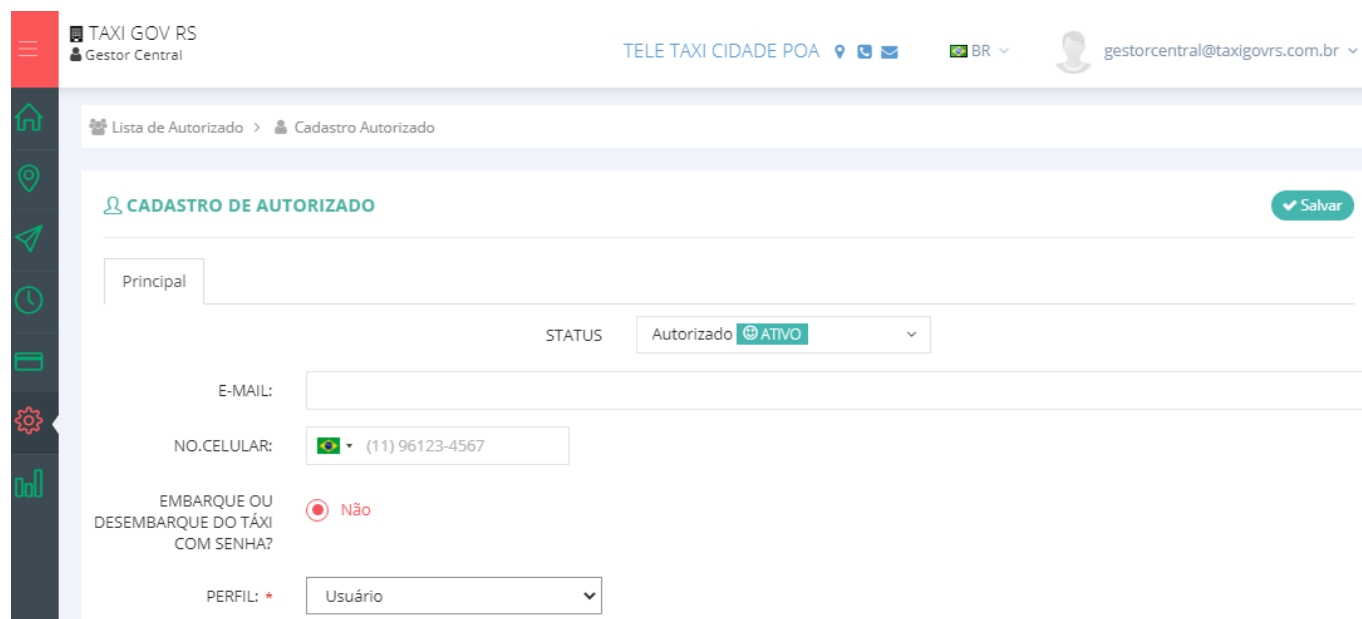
TAXI GOV RS
Gestor Central

TELE TAXI CIDADE POA

BR

gestorcentral@taxigovrs.com.br

Lista de Autorizado > Cadastro Autorizado

CADASTRO DE AUTORIZADO

Salvar

Principal

STATUS Autorizado ATIVO

E-MAIL:

NO.CELULAR: (11) 96123-4567

EMBARQUE OU DESEMBARQUE DO TÁXI COM SENHA? Não

PERFIL: * Usuário